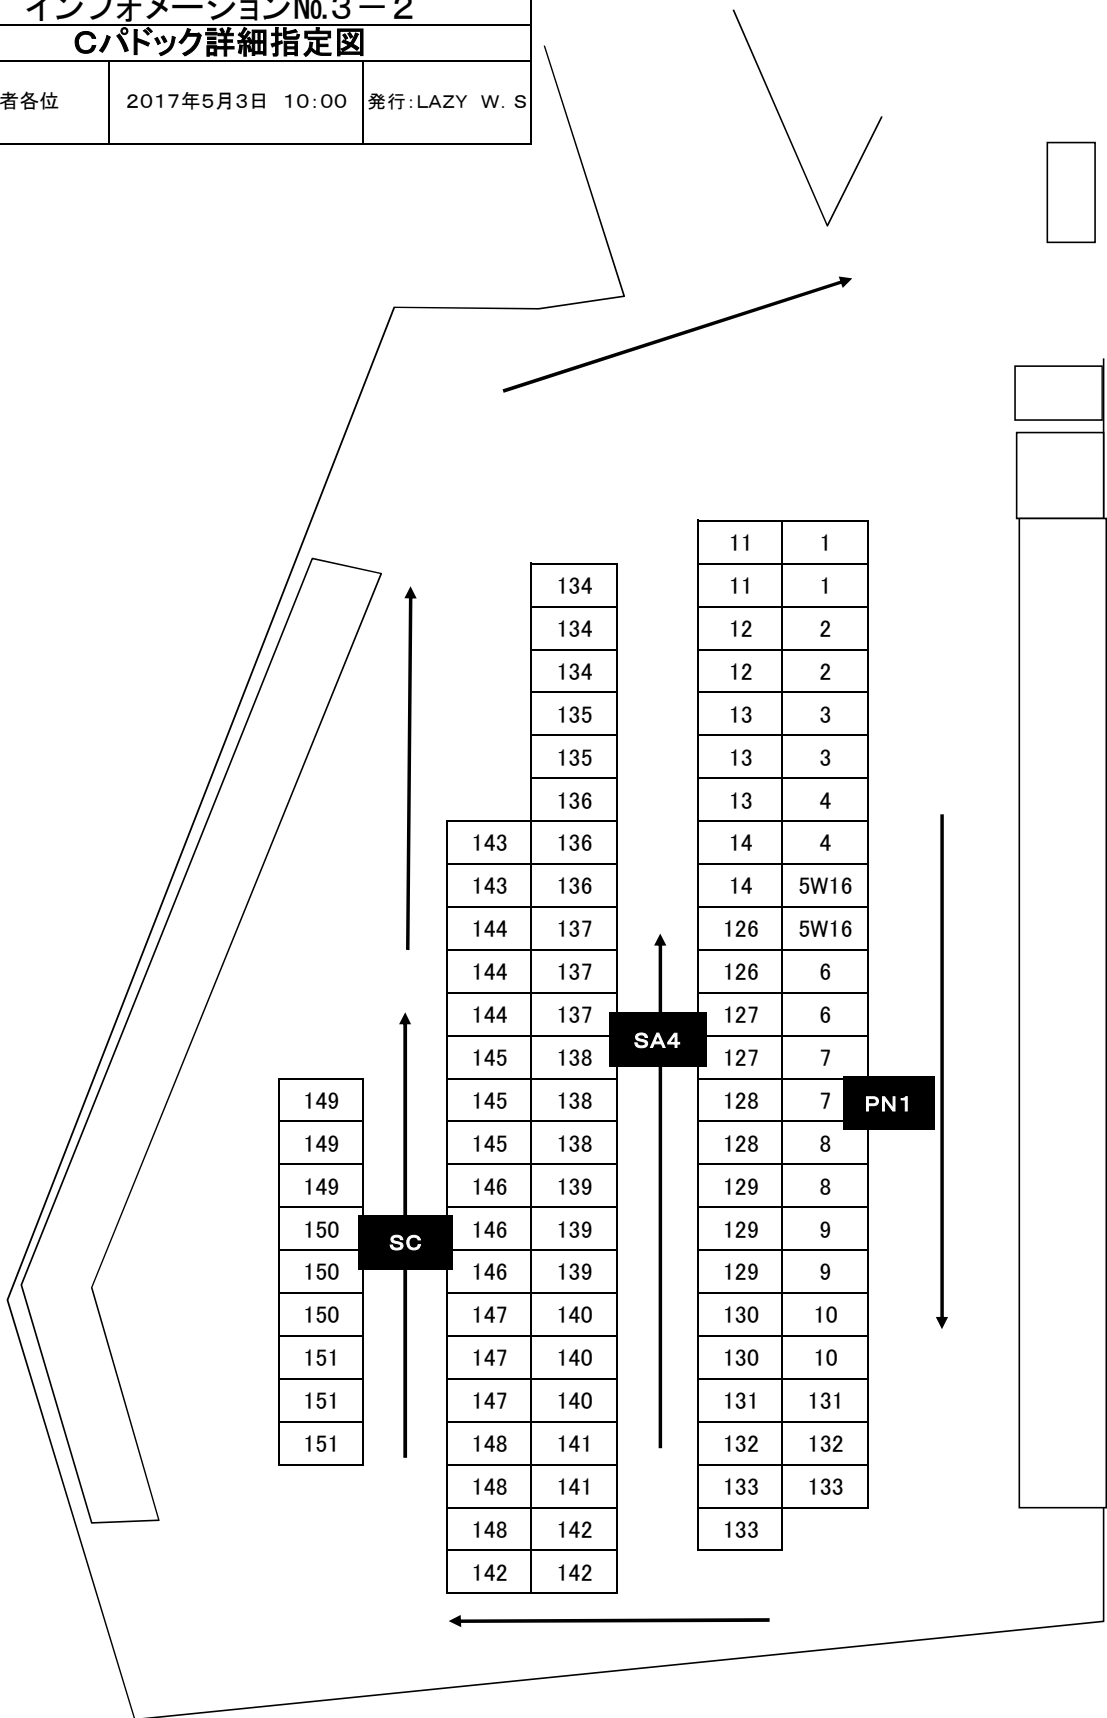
インフォメーションNo.3－2
Cパドック詳細指定図

| 者各位 | 2017年5月3日 10:00 | 発行:LAZY W. S |
|---|---|---|

| 11 | 1 |
|---|---|
| 11 | 1 |
| 12 | 2 |
| 12 | 2 |
| 13 | 3 |
| 13 | 3 |
| 13 | 4 |
| 14 | 4 |
| 14 | 5W16 |
| 126 | 5W16 |
| 126 | 6 |
| 127 | 6 |
| 127 | 7 |
| 128 | 7 |
| 128 | 8 |
| 129 | 8 |
| 129 | 9 |
| 129 | 9 |
| 130 | 10 |
| 130 | 10 |
| 131 | 131 |
| 132 | 132 |
| 133 | 133 |
| 133 | |

| | 134 |
|---|---|
| | 134 |
| | 134 |
| | 135 |
| | 135 |
| | 136 |
| 143 | 136 |
| 143 | 136 |
| 144 | 137 |
| 144 | 137 |
| 144 | 137 |
| 145 | 138 |
| 145 | 138 |
| 145 | 138 |
| 146 | 139 |
| 146 | 139 |
| 146 | 139 |
| 147 | 140 |
| 147 | 140 |
| 147 | 140 |
| 148 | 141 |
| 148 | 141 |
| 148 | 142 |
| 142 | 142 |

| 149 |
|---|
| 149 |
| 149 |
| 150 |
| 150 |
| 150 |
| 151 |
| 151 |
| 151 |

SA4
PN1
SC